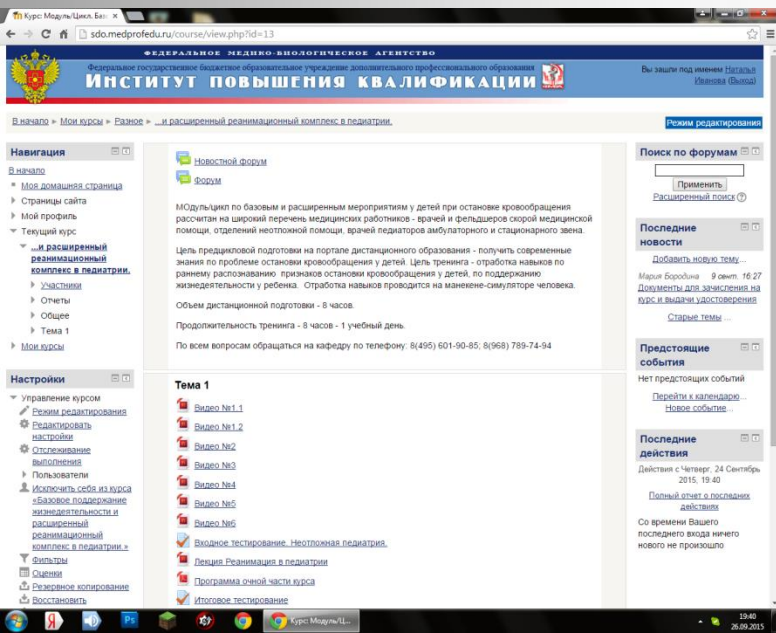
Курс: Модуль/Цикл. Баз ×

sdo.medprofedu.ru/course/view.php?id=13

ФЕДЕРАЛЬНОЕ МЕДИКО-БИОЛОГИЧЕСКОЕ АГЕНТСТВО
Федеральное государственное бюджетное образовательное учреждение дополнительного профессионального образования
ИНСТИТУТ ПОВЫШЕНИЯ КВАЛИФИКАЦИИ

Вы зашли под именем Наталья Иванова (Выход)

В начало ► Мои курсы ► Разное ► ...и расширенный реанимационный комплекс в педиатрии.

Режим редактирования

Навигация
В начало
Моя домашняя страница
Страницы сайта
Мой профиль
Текущий курс
...и расширенный реанимационный комплекс в педиатрии.
Участники
Отчеты
Общее
Тема 1
Мои курсы

Настройки
Управление курсом
Режим редактирования
Редактировать настройки
Отслеживание выполнения
Пользователи
Исключить себя из курса «Базовое поддержание жизнедеятельности и расширенный реанимационный комплекс в педиатрии.»
Фильтры
Оценки
Резервное копирование
Восстановить

Новостной форум
Форум

МОдуль/цикл по базовым и расширенным мероприятиям у детей при остановке кровообращения рассчитан на широкий перечень медицинских работников - врачей и фельдшеров скорой медицинской помощи, отделений неотложной помощи, врачей педиатров амбулаторного и стационарного звена.

Цель предцикловой подготовки на портале дистанционного образования - получить современные знания по проблеме остановки кровообращения у детей. Цель тренинга - отработка навыков по раннему распознаванию признаков остановки кровообращения у детей, по поддержанию жизнедеятельности у ребенка. Отработка навыков проводится на манекене-симуляторе человека.

Объем дистанционной подготовки - 8 часов.

Продолжительность тренинга - 8 часов - 1 учебный день.

По всем вопросам обращаться на кафедру по телефону: 8(495) 601-90-85; 8(968) 789-74-94

Тема 1
Видео №1.1
Видео №1.2
Видео №2
Видео №3
Видео №4
Видео №5
Видео №6
Входное тестирование. Неотложная педиатрия.
Лекция Реанимация в педиатрии
Программа очной части курса
Итоговое тестирование

Поиск по форумам
Применить
Расширенный поиск

Последние новости
Добавить новую тему...
Мария Бородина 9 сент. 16:27
Документы для зачисления на курс и выдачи удостоверения
Старые темы ...

Предстоящие события
Нет предстоящих событий
Перейти к календарю...
Новое событие...

Последние действия
Действия с Четверг, 24 Сентябрь 2015, 19:40
Полный отчет о последних действиях
Со времени Вашего последнего входа ничего нового не произошло

Курс: Модуль/Ц...
19:40
26.09.2015